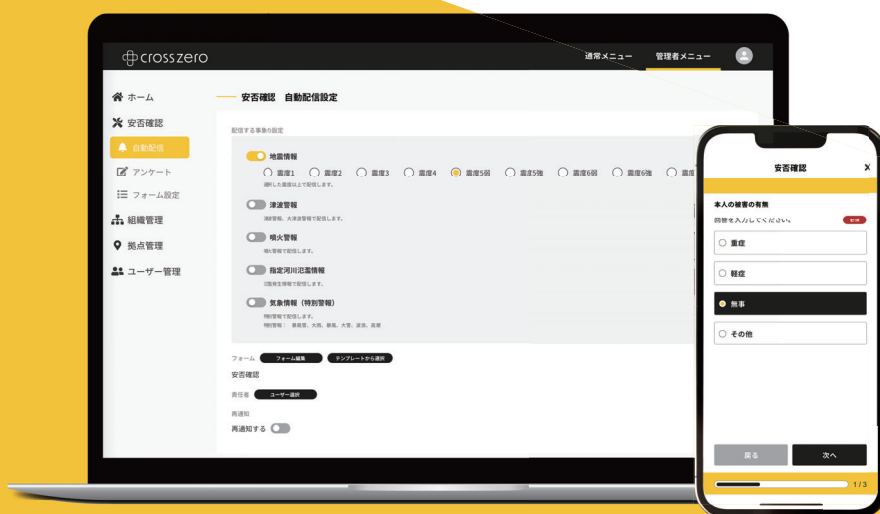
crosszero

通常メニュー 管理者メニュー

ホーム
安否確認
自動配信
アンケート
フォーム設定
組織管理
拠点管理
ユーザー管理

安否確認 自動配信設定

配信する事象の設定

地震情報
震度1 震度2 震度3 震度4 震度5弱 震度5強 震度6弱 震度6強 震度
選択した震度以上で配信します。

津波警報
津波警報、大津波警報で配信します。

噴火警報
噴火警報で配信します。

指定河川氾濫情報
氾濫発生情報で配信します。

気象情報（特別警報）
特別警報で配信します。
特別警報： 暴風雪、大雨、暴風、大雪、波浪、高潮

フォーム フォーム編集 テンプレートから選択
安否確認
責任者 ユーザー選択
再通知
再通知する

安否確認 ×
本人の被害の有無
回答を入力してください。 必須
重症
軽症
無事
その他
戻る 次へ
1 / 3